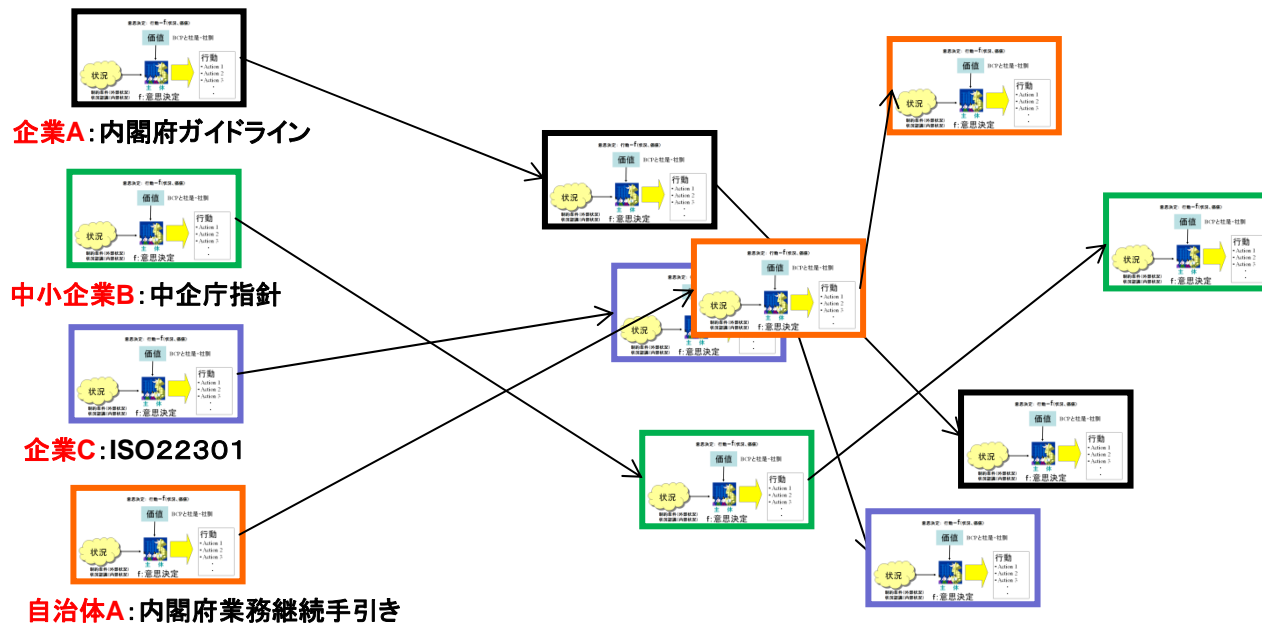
意思決定：行動＝f(状況，価値)

価値

BCPと社是・社訓

状況

制約条件(外部状況)
状況認識(内部状況)

主 体

行動
• Action 1
• Action 2
• Action 3

f：意思決定

企業A：内閣府ガイドライン

中小企業B：中企庁指針

企業C：ISO22301

自治体A：内閣府業務継続手引き